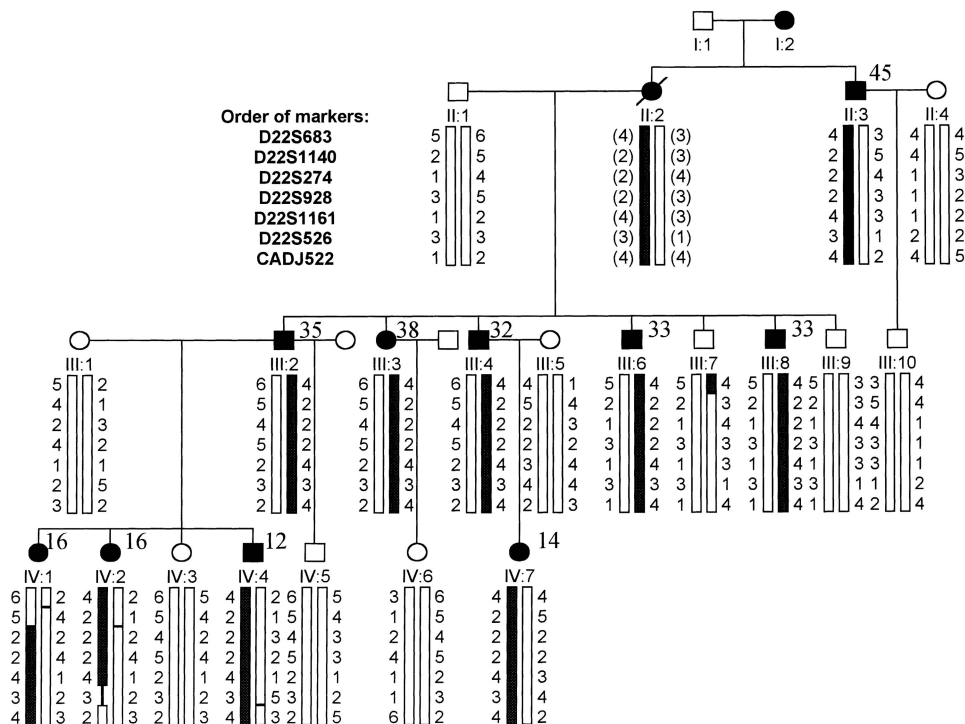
I:1 I:2

45

II:1 II:2 II:3 II:4

Order of markers:
D22S683
D22S1140
D22S274
D22S928
D22S1161
D22S526
CADJ522

| | | | | | | | |
|---|---|---|---|---|---|---|---|
| 5 | 6 | (4) | (3) | 4 | 3 | 4 | 4 |
| 2 | 5 | (2) | (3) | 2 | 5 | 4 | 5 |
| 1 | 4 | (2) | (4) | 2 | 4 | 1 | 3 |
| 3 | 5 | (2) | (3) | 2 | 3 | 1 | 2 |
| 1 | 2 | (4) | (3) | 4 | 3 | 1 | 2 |
| 3 | 3 | (3) | (1) | 3 | 1 | 2 | 2 |
| 1 | 2 | (4) | (4) | 4 | 2 | 4 | 5 |

35 38 32 33 33

III:1 III:2 III:3 III:4 III:5 III:6 III:7 III:8 III:9 III:10

| | | | | | | | | | | | | | | | | | | | |
|---|---|---|---|---|---|---|---|---|---|---|---|---|---|---|---|---|---|---|---|
| 5 | 2 | 6 | 4 | 6 | 4 | 6 | 4 | 4 | 1 | 5 | 4 | 5 | 4 | 5 | 4 | 5 | 3 | 3 | 4 |
| 4 | 1 | 5 | 2 | 5 | 2 | 5 | 2 | 5 | 4 | 2 | 2 | 2 | 3 | 2 | 2 | 2 | 3 | 5 | 4 |
| 2 | 3 | 4 | 2 | 4 | 2 | 4 | 2 | 2 | 3 | 1 | 2 | 1 | 4 | 1 | 2 | 1 | 4 | 4 | 1 |
| 4 | 2 | 5 | 2 | 5 | 2 | 5 | 2 | 2 | 2 | 3 | 2 | 3 | 3 | 3 | 2 | 3 | 3 | 3 | 1 |
| 1 | 1 | 2 | 4 | 2 | 4 | 2 | 4 | 3 | 4 | 1 | 4 | 1 | 3 | 1 | 4 | 1 | 3 | 3 | 1 |
| 2 | 5 | 3 | 3 | 3 | 3 | 3 | 3 | 4 | 4 | 3 | 3 | 3 | 1 | 3 | 3 | 3 | 1 | 1 | 2 |
| 3 | 2 | 2 | 4 | 2 | 4 | 2 | 4 | 2 | 3 | 1 | 4 | 1 | 4 | 1 | 4 | 1 | 4 | 2 | 4 |

16 16 12 14

IV:1 IV:2 IV:3 IV:4 IV:5 IV:6 IV:7

| | | | | | | | | | | | | | |
|---|---|---|---|---|---|---|---|---|---|---|---|---|---|
| 6 | 2 | 4 | 2 | 6 | 5 | 4 | 2 | 6 | 5 | 3 | 6 | 4 | 4 |
| 5 | 4 | 2 | 1 | 5 | 4 | 2 | 1 | 5 | 4 | 1 | 5 | 2 | 5 |
| 4 | 2 | 2 | 2 | 4 | 2 | 2 | 3 | 4 | 3 | 2 | 4 | 2 | 2 |
| 2 | 4 | 2 | 4 | 5 | 4 | 2 | 2 | 5 | 3 | 4 | 5 | 2 | 2 |
| 2 | 1 | 4 | 1 | 2 | 1 | 4 | 1 | 2 | 1 | 1 | 2 | 4 | 3 |
| 3 | 2 | 3 | 2 | 3 | 2 | 3 | 5 | 3 | 2 | 1 | 3 | 3 | 4 |
| 4 | 3 | 2 | 3 | 2 | 3 | 4 | 3 | 2 | 5 | 6 | 2 | 4 | 2 |